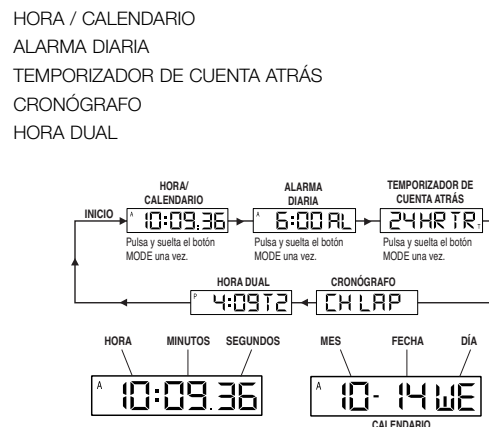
HORA / CALENDARIO
ALARMA DIARIA
TEMPORIZADOR DE CUENTA ATRÁS
CRONÓGRAFO
HORA DUAL

INICIO

HORA/ CALENDARIO
A 10:09.36
Pulsa y suelta el botón MODE una vez.

ALARMA DIARIA
A 6:00 AL
Pulsa y suelta el botón MODE una vez.

TEMPORIZADOR DE CUENTA ATRÁS
24HR TR
Pulsa y suelta el botón MODE una vez.

HORA DUAL
P 4:09 T2

CRONÓGRAFO
CH LAP

HORA
MINUTOS
SEGUNDOS
A 10:09.36

MES
FECHA
DÍA
A 10- 14 WE
CALENDARIO